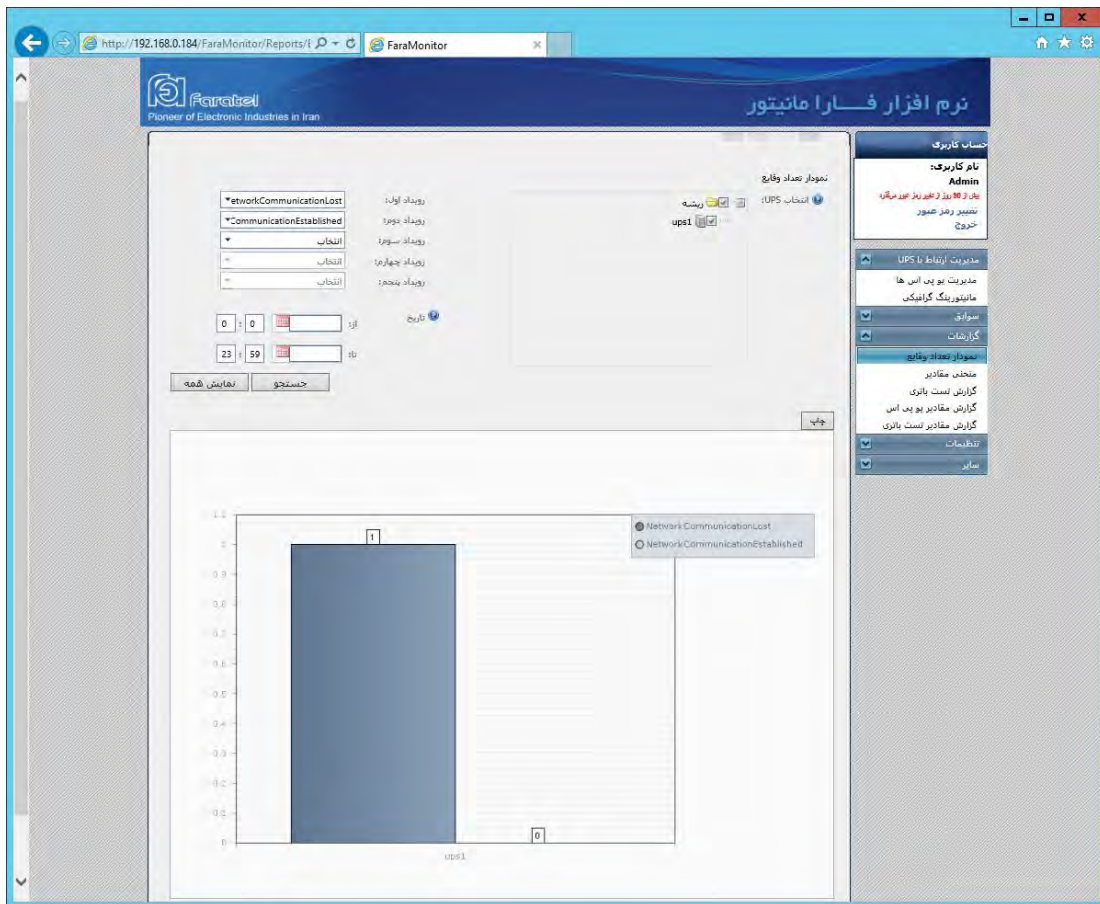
http://192.168.0.184/FaraMonitor/Reports/

FaraMonitor

Faratel
Pioneer of Electronic Industries in Iran

نرم افزار فـــارا مانیتور

حساب کاربری
نام کاربری:
Admin
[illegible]
تغییر رمز عبور
خروج

مدیریت ارتباط با UPS
مدیریت یو پی اس ها
مانیتورینگ گرافیکی
سوابق
گزارشات
نمودار تعداد وقایع
منحنی مقادیر
گزارش تست باتری
گزارش مقادیر یو پی اس
گزارش مقادیر تست باتری
تنظیمات
سایر

نمودار تعداد وقایع
انتخاب UPS:
ریشه
ups1

رویداد اول: etworkCommunicationLost
رویداد دوم: CommunicationEstablished
رویداد سوم: انتخاب
رویداد چهارم: انتخاب
رویداد پنجم: انتخاب

تاریخ
از: 0 : 0
تا: 23 : 59

جستجو
نمایش همه

چاپ

1.1
1
0.9
0.8
0.7
0.6
0.5
0.4
0.3
0.2
0.1
0

1
0

NetworkCommunicationLost
NetworkCommunicationEstablished

ups1